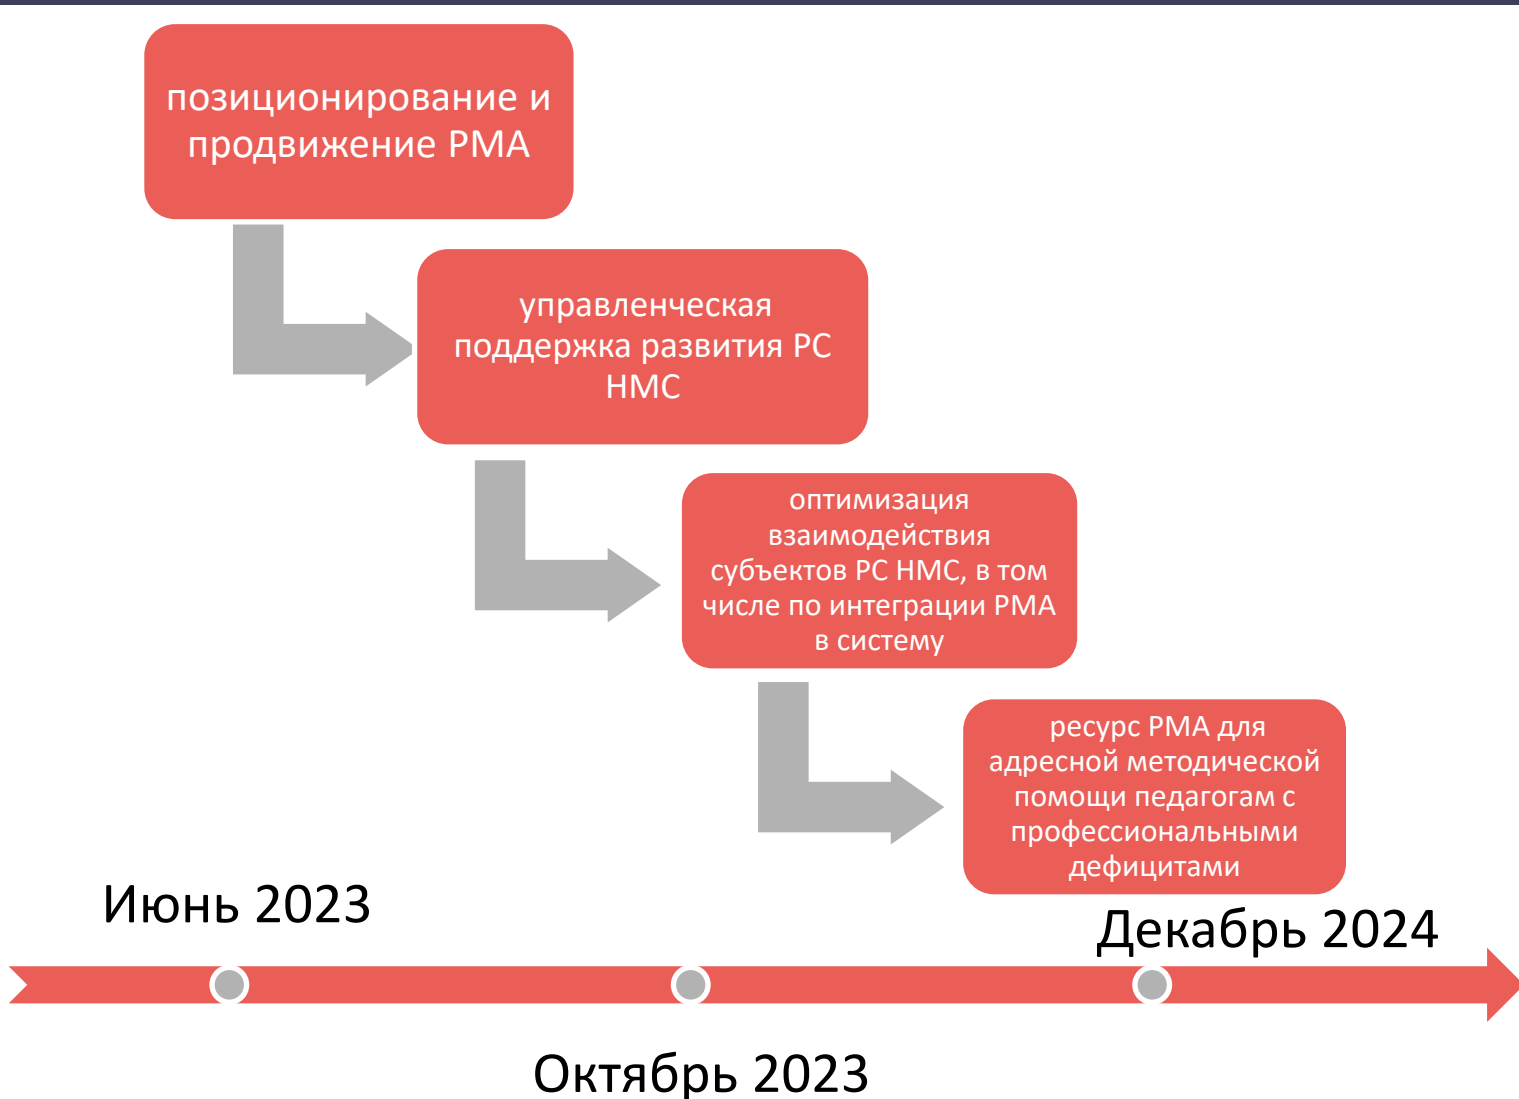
позиционирование и продвижение РМА

управленческая поддержка развития РС НМС

оптимизация взаимодействия субъектов РС НМС, в том числе по интеграции РМА в систему

ресурс РМА для адресной методической помощи педагогам с профессиональными дефицитами

Июнь 2023

Декабрь 2024

Октябрь 2023